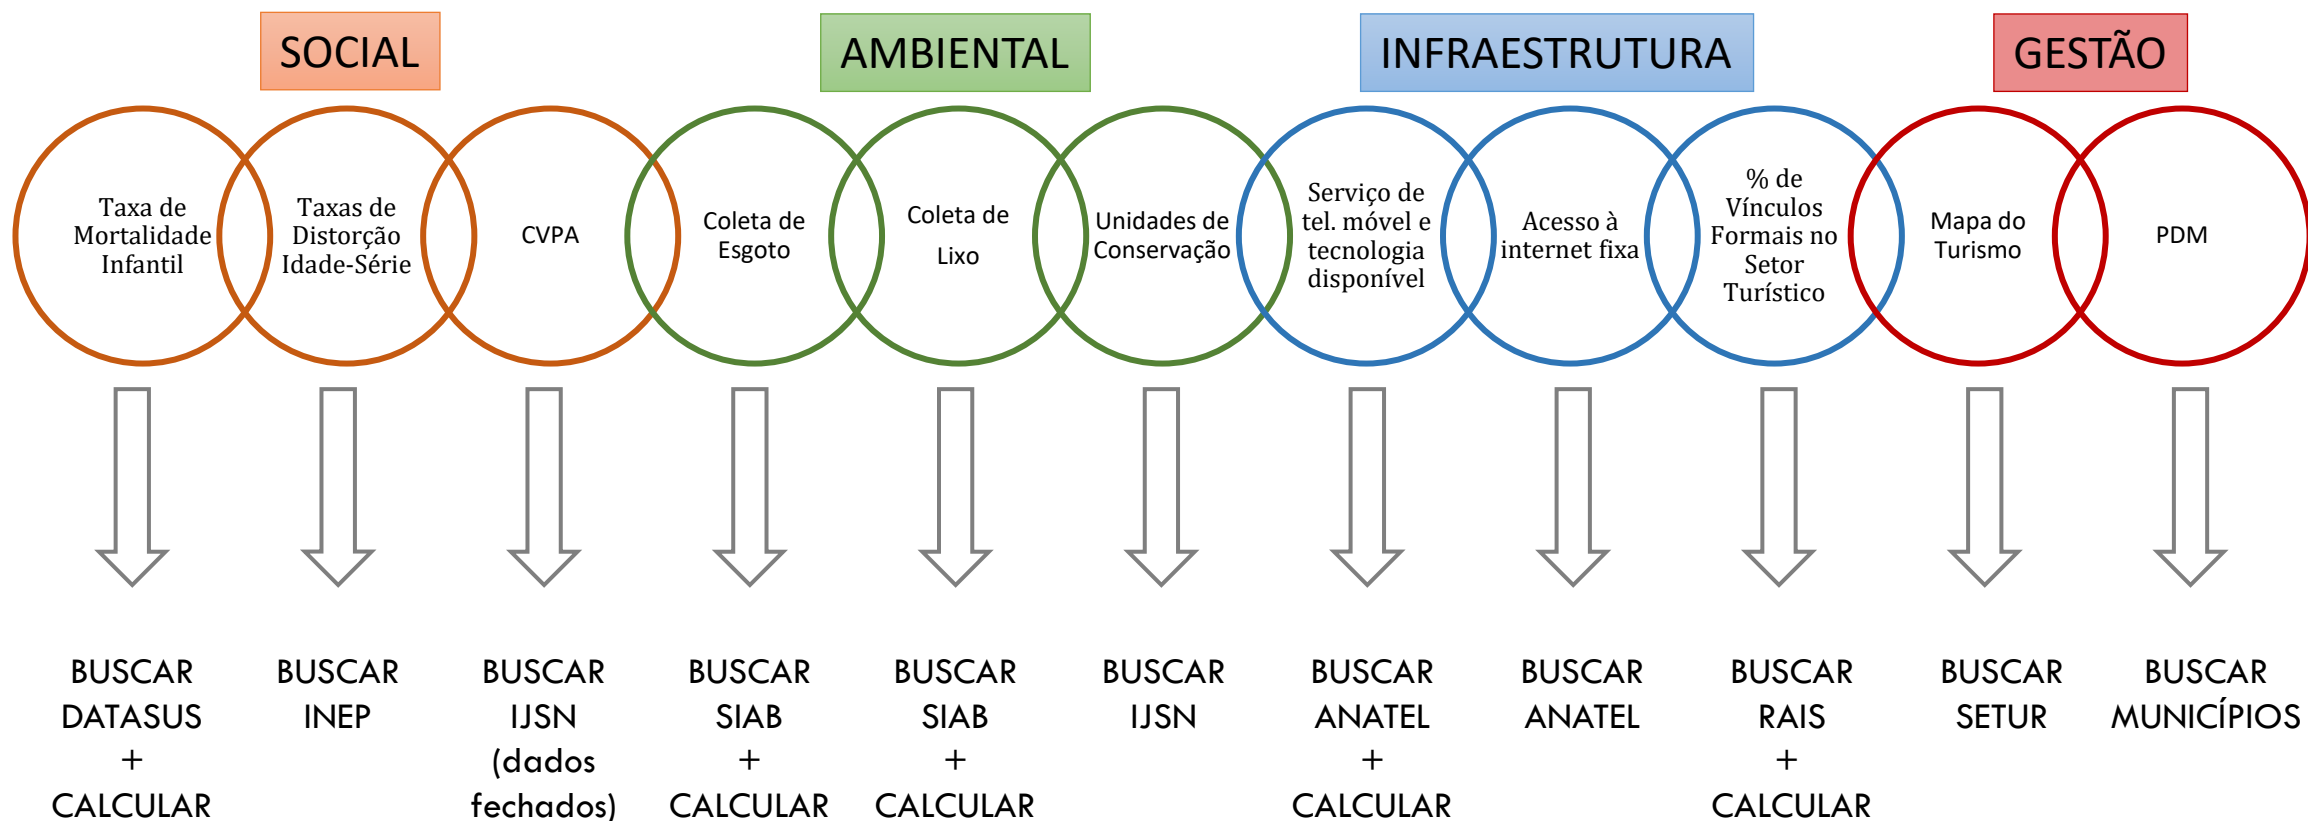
SOCIAL

AMBIENTAL

INFRAESTRUTURA

GESTÃO

Taxa de Mortalidade Infantil

Taxas de Distorção Idade-Série

CVPA

Coleta de Esgoto

Coleta de Lixo

Unidades de Conservação

Serviço de tel. móvel e tecnologia disponível

Acesso à internet fixa

% de Vínculos Formais no Setor Turístico

Mapa do Turismo

PDM

BUSCAR DATASUS + CALCULAR

BUSCAR INEP

BUSCAR IJSN (dados fechados)

BUSCAR SIAB + CALCULAR

BUSCAR SIAB + CALCULAR

BUSCAR IJSN

BUSCAR ANATEL + CALCULAR

BUSCAR ANATEL

BUSCAR RAIS + CALCULAR

BUSCAR SETUR

BUSCAR MUNICÍPIOS